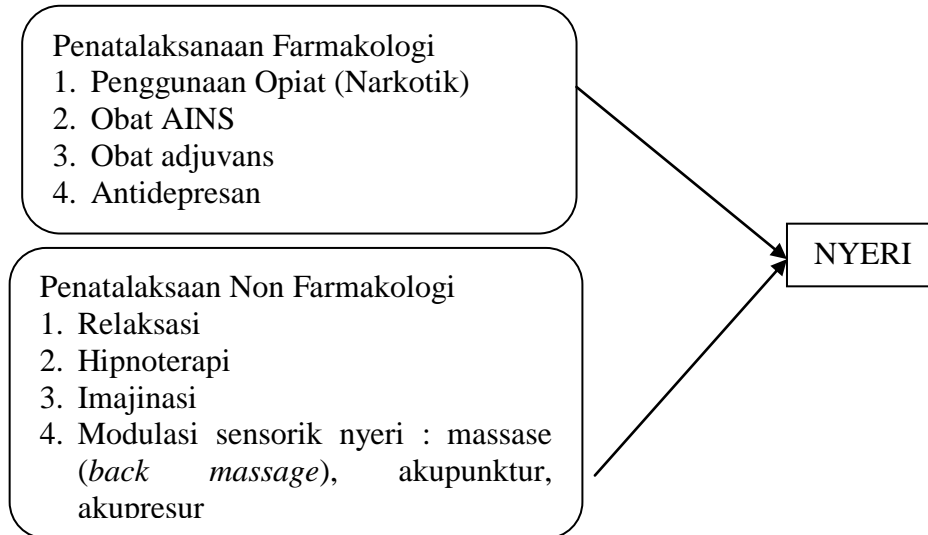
Penatalaksanaan Farmakologi
1. Penggunaan Opiat (Narkotik)
2. Obat AINS
3. Obat adjuvans
4. Antidepresan

Penatalaksaan Non Farmakologi
1. Relaksasi
2. Hipnoterapi
3. Imajinasi
4. Modulasi sensorik nyeri : massase (*back massage*), akupunktur, akupresur

NYERI